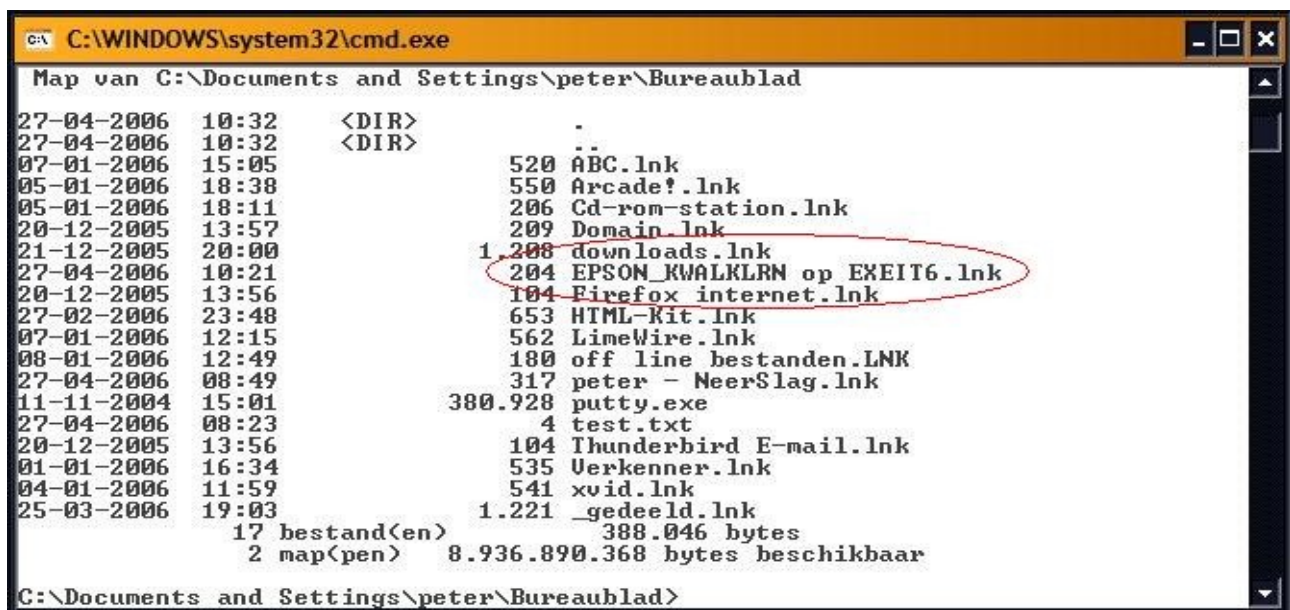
C:\WINDOWS\system32\cmd.exe

Map van C:\Documents and Settings\peter\Bureaublad

| | | | | |
|---|---|---|---|---|
| 27-04-2006 | 10:32 | <DIR> | | . |
| 27-04-2006 | 10:32 | <DIR> | | .. |
| 07-01-2006 | 15:05 | | 520 | ABC.lnk |
| 05-01-2006 | 18:38 | | 550 | Arcade!.lnk |
| 05-01-2006 | 18:11 | | 206 | Cd-rom-station.lnk |
| 20-12-2005 | 13:57 | | 209 | Domain.lnk |
| 21-12-2005 | 20:00 | | 1.208 | downloads.lnk |
| 27-04-2006 | 10:21 | | 204 | EPSON_KWALKLRN op EXEIT6.lnk |
| 20-12-2005 | 13:56 | | 104 | Firefox internet.lnk |
| 27-02-2006 | 23:48 | | 653 | HTML-Kit.lnk |
| 07-01-2006 | 12:15 | | 562 | LimeWire.lnk |
| 08-01-2006 | 12:49 | | 180 | off line bestanden.LNK |
| 27-04-2006 | 08:49 | | 317 | peter - NeerSlag.lnk |
| 11-11-2004 | 15:01 | | 380.928 | putty.exe |
| 27-04-2006 | 08:23 | | 4 | test.txt |
| 20-12-2005 | 13:56 | | 104 | Thunderbird E-mail.lnk |
| 01-01-2006 | 16:34 | | 535 | Verkenner.lnk |
| 04-01-2006 | 11:59 | | 541 | xvid.lnk |
| 25-03-2006 | 19:03 | | 1.221 | _gedeeld.lnk |

17 bestand(en) 388.046 bytes
2 map(pen) 8.936.890.368 bytes beschikbaar

C:\Documents and Settings\peter\Bureaublad>